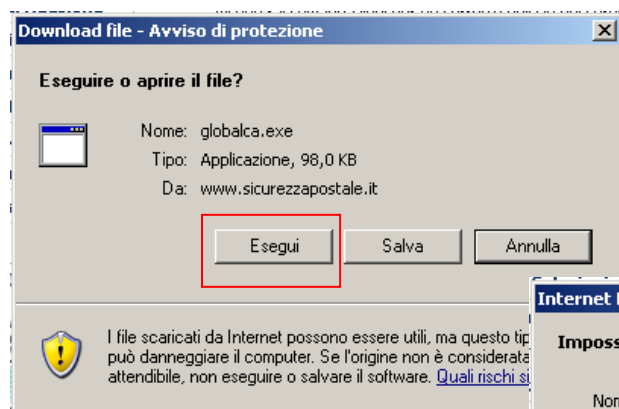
Download file - Avviso di protezione

Eseguire o aprire il file?

Nome: globalca.exe
Tipo: Applicazione, 98,0 KB
Da: www.sicurezzapostale.it

Esegui Salva Annulla

I file scaricati da Internet possono essere utili, ma questo tip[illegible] può danneggiare il computer. Se l'origine non è considerat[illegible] attendibile, non eseguire o salvare il software. Quali rischi si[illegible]

Internet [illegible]
Imposs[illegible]
Non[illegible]